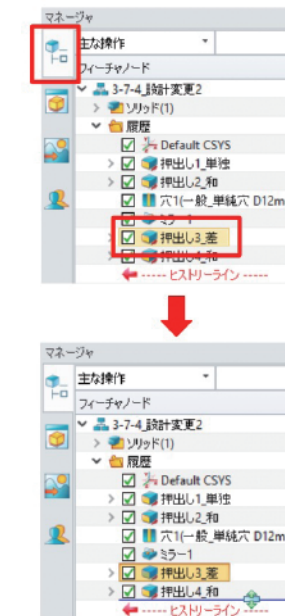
マネージャ
主な操作
フィーチャノード
3-7-4_設計変更2
ソリッド(1)
履歴
Default CSYS
押出し1_単独
押出し2_和
穴1(一般_単純穴 D12m
ミラー1
押出し3_差
押出し4_和
----- ヒストリーライン -----

マネージャ
主な操作
フィーチャノード
3-7-4_設計変更2
ソリッド(1)
履歴
Default CSYS
押出し1_単独
押出し2_和
穴1(一般_単純穴 D12m
ミラー1
押出し3_差
押出し4_和
----- ヒストリーライン -----